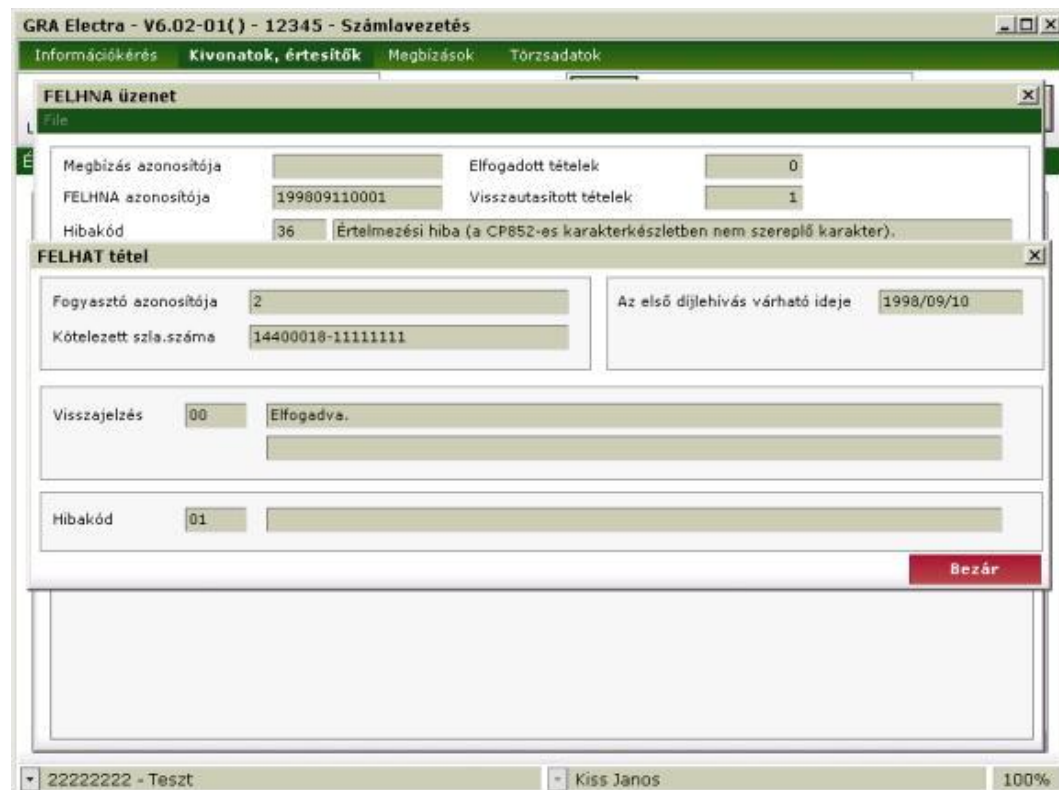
GRA Electra - V6.02-01() - 12345 - Számlavezetés

Információkérés Kivonatok, értesítők Megbízások Törzsadatok

FELHNA üzenet

File

Megbízás azonosítója

Elfogadott tételek 0

FELHNA azonosítója 199809110001

Visszautasított tételek 1

Hibakód 36 Értelmezési hiba (a CP852-es karakterkészletben nem szereplő karakter).

FELHAT tétel

Fogyasztó azonosítója 2

Kötelezett szla.száma 14400018-11111111

Az első díjlehívás várható ideje 1998/09/10

Visszajelzés 00 Elfogadva.

Hibakód 01

Bezár

22222222 - Teszt

Kiss Janos

100%